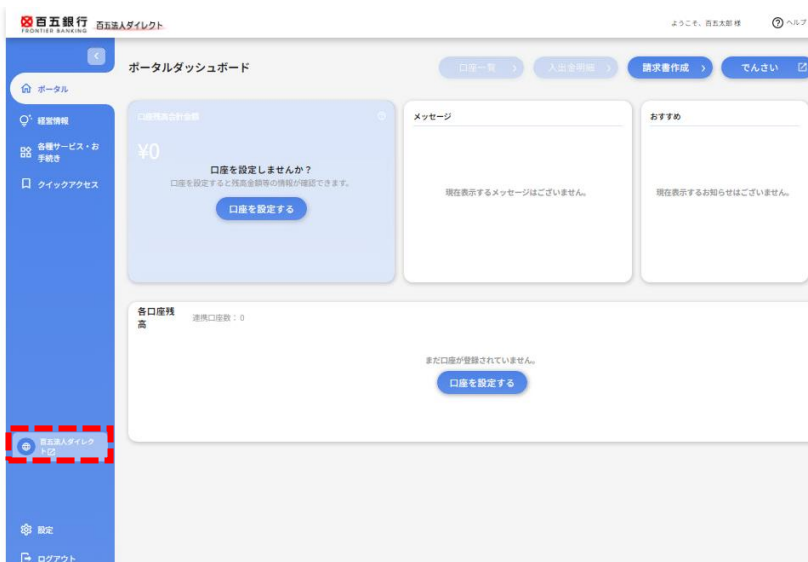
百五銀行
FRONTIER BANKING
百五法人ダイレクト

ようこそ、百五太郎 様
ヘルプ

ポータル
経営情報
各種サービス・お手続き
クイックアクセス
百五法人ダイレクト
設定
ログアウト

ポータルダッシュボード

口座一覧
入出金明細
請求書作成
でんさい

口座残高合計金額
¥0
口座を設定しませんか？
口座を設定すると残高金額等の情報が確認できます。
口座を設定する

メッセージ
現在表示するメッセージはございません。

おすすめ
現在表示するお知らせはございません。

各口座残高
連携口座数：0
まだ口座が登録されていません。
口座を設定する